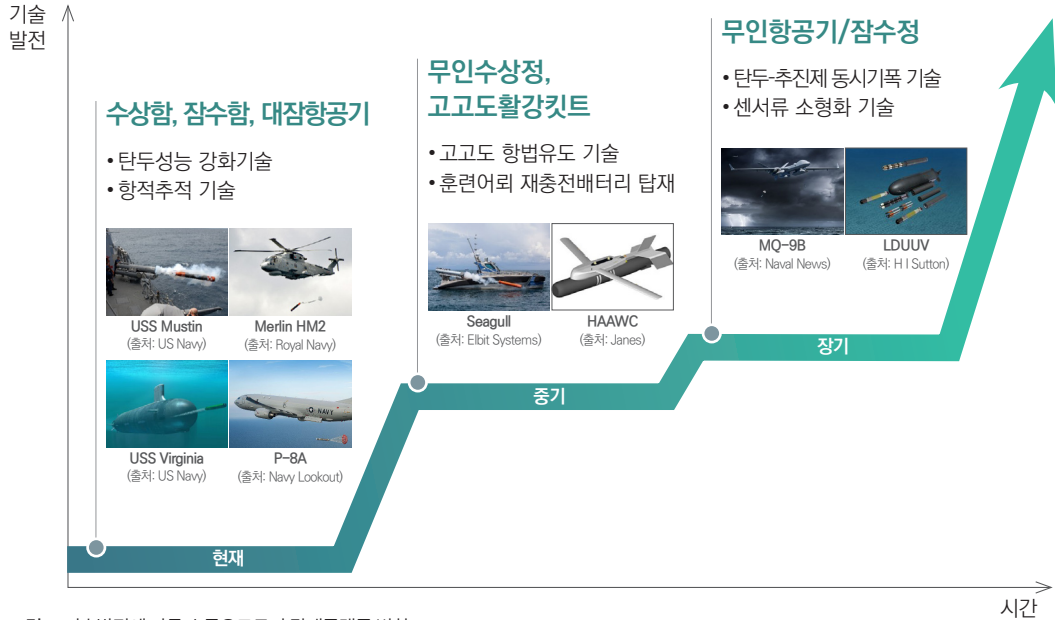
기술
발전

수상함, 잠수함, 대잠항공기

• 탄두성능 강화기술
• 항적추적 기술

USS Mustin
(출처: US Navy)

Merlin HM2
(출처: Royal Navy)

USS Virginia
(출처: US Navy)

P-8A
(출처: Navy Lookout)

무인수상정,
고고도활강킷트

• 고고도 항법유도 기술
• 훈련어뢰 재충전배터리 탑재

Seagull
(출처: Elbit Systems)

HAAWC
(출처: Janes)

무인항공기/잠수정

• 탄두-추진제 동시기폭 기술
• 센서류 소형화 기술

MQ-9B
(출처: Naval News)

LDUUV
(출처: H I Sutton)

현재

중기

장기

시간

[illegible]